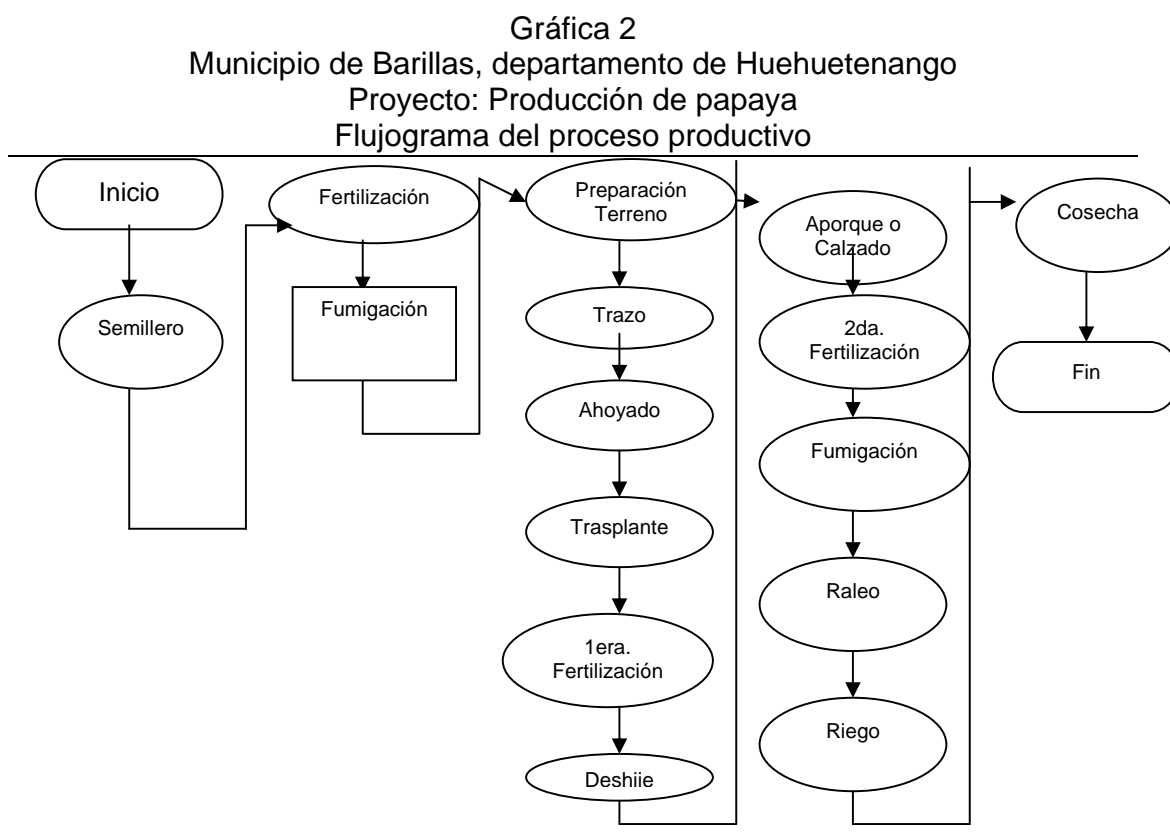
Gráfica 2
Municipio de Barillas, departamento de Huehuetenango
Proyecto: Producción de papaya
Flujograma del proceso productivo

Inicio

Semillero

Fertilización

Fumigación

Preparación Terreno

Trazo

Ahoyado

Trasplante

1era. Fertilización

Deshiie

Aporque o Calzado

2da. Fertilización

Fumigación

Raleo

Riego

Cosecha

Fin